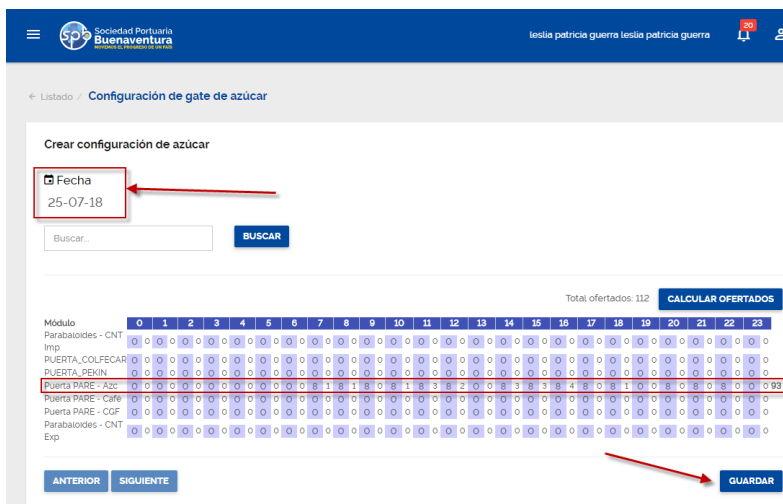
Sociedad Portuaria Buenaventura
MOVEMOS EL PROGRESO DE UN PAÍS

leslia patricia guerra leslia patricia guerra 20

← Listado / Configuración de gate de azúcar

Crear configuración de azúcar

Fecha
25-07-18

Buscar...
BUSCAR

Total ofertados: 112 CALCULAR OFERTADOS

| Módulo | 0 | | 1 | | 2 | | 3 | | 4 | | 5 | | 6 | | 7 | | 8 | | 9 | | 10 | | 11 | | 12 | | 13 | | 14 | | 15 | | 16 | | 17 | | 18 | | 19 | | 20 | | 21 | | 22 | | 23 | | |
|---|---|---|---|---|---|---|---|---|---|---|---|---|---|---|---|---|---|---|---|---|---|---|---|---|---|---|---|---|---|---|---|---|---|---|---|---|---|---|---|---|---|---|---|---|---|---|---|---|---|
| ParabolOides - CNT Imp | 0 | 0 | 0 | 0 | 0 | 0 | 0 | 0 | 0 | 0 | 0 | 0 | 0 | 0 | 0 | 0 | 0 | 0 | 0 | 0 | 0 | 0 | 0 | 0 | 0 | 0 | 0 | 0 | 0 | 0 | 0 | 0 | 0 | 0 | 0 | 0 | 0 | 0 | 0 | 0 | 0 | 0 | 0 | 0 | 0 | 0 | 0 | 0 | |
| PUERTA_COLFECAR | 0 | 0 | 0 | 0 | 0 | 0 | 0 | 0 | 0 | 0 | 0 | 0 | 0 | 0 | 0 | 0 | 0 | 0 | 0 | 0 | 0 | 0 | 0 | 0 | 0 | 0 | 0 | 0 | 0 | 0 | 0 | 0 | 0 | 0 | 0 | 0 | 0 | 0 | 0 | 0 | 0 | 0 | 0 | 0 | 0 | 0 | 0 | 0 | |
| PUERTA_PEKIN | 0 | 0 | 0 | 0 | 0 | 0 | 0 | 0 | 0 | 0 | 0 | 0 | 0 | 0 | 0 | 0 | 0 | 0 | 0 | 0 | 0 | 0 | 0 | 0 | 0 | 0 | 0 | 0 | 0 | 0 | 0 | 0 | 0 | 0 | 0 | 0 | 0 | 0 | 0 | 0 | 0 | 0 | 0 | 0 | 0 | 0 | 0 | 0 | |
| Puerta PARE - Azc | 0 | 0 | 0 | 0 | 0 | 0 | 0 | 0 | 0 | 0 | 0 | 0 | 0 | 0 | 8 | 1 | 8 | 1 | 8 | 0 | 8 | 1 | 8 | 3 | 8 | 2 | 0 | 0 | 8 | 3 | 8 | 3 | 8 | 4 | 8 | 0 | 8 | 1 | 0 | 0 | 8 | 0 | 8 | 0 | 8 | 0 | 0 | 0 | 93 |
| Puerta PARE - Café | 0 | 0 | 0 | 0 | 0 | 0 | 0 | 0 | 0 | 0 | 0 | 0 | 0 | 0 | 0 | 0 | 0 | 0 | 0 | 0 | 0 | 0 | 0 | 0 | 0 | 0 | 0 | 0 | 0 | 0 | 0 | 0 | 0 | 0 | 0 | 0 | 0 | 0 | 0 | 0 | 0 | 0 | 0 | 0 | 0 | 0 | 0 | 0 | |
| Puerta PARE - CGF | 0 | 0 | 0 | 0 | 0 | 0 | 0 | 0 | 0 | 0 | 0 | 0 | 0 | 0 | 0 | 0 | 0 | 0 | 0 | 0 | 0 | 0 | 0 | 0 | 0 | 0 | 0 | 0 | 0 | 0 | 0 | 0 | 0 | 0 | 0 | 0 | 0 | 0 | 0 | 0 | 0 | 0 | 0 | 0 | 0 | 0 | 0 | 0 | |
| Parabaloides - CNT Exp | 0 | 0 | 0 | 0 | 0 | 0 | 0 | 0 | 0 | 0 | 0 | 0 | 0 | 0 | 0 | 0 | 0 | 0 | 0 | 0 | 0 | 0 | 0 | 0 | 0 | 0 | 0 | 0 | 0 | 0 | 0 | 0 | 0 | 0 | 0 | 0 | 0 | 0 | 0 | 0 | 0 | 0 | 0 | 0 | 0 | 0 | 0 | 0 | |

ANTERIOR SIGUIENTE GUARDAR